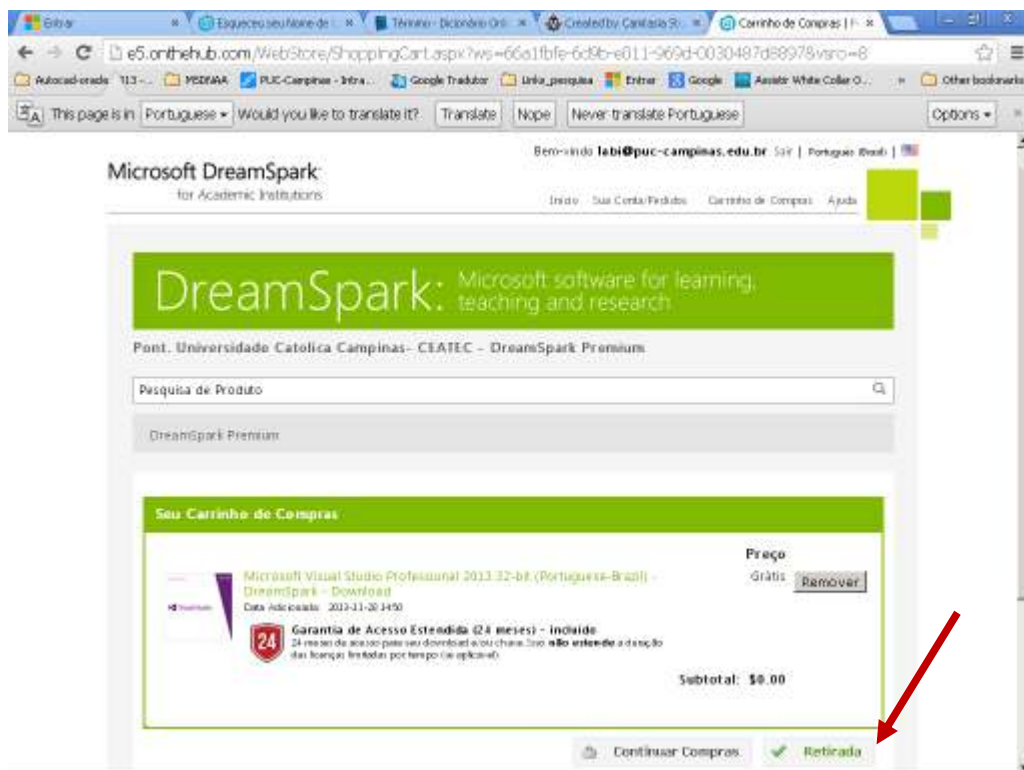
Entrar | Esqueceu seu Nome de | Término - Dicionário Onl | Created by Camtasia St | Carrinho de Compras | ×

e5.onthehub.com/WebStore/ShoppingCart.aspx?ws=66a1fbfe-6d9b-e011-969d-0030487d8897&vsro=8

Autocad-orado | 113 - | MSDNAA | PUC-Campinas - Intra | Google Tradutor | Links_pesquisa | Entrar | Google | Assistir White Collar O | » | Other bookmarks

This page is in Portuguese ▾ Would you like to translate it? Translate Nope Never translate Portuguese Options ▾

Bem-vindo labi@puc-campinas.edu.br Sair | Português (Brasil) |

Microsoft DreamSpark
for Academic Institutions

Início Sua Conta/Pedidos Carrinho de Compras Ajuda

DreamSpark: Microsoft software for learning, teaching and research

Pont. Universidade Catolica Campinas- CEATEC - DreamSpark Premium

Pesquisa de Produto

DreamSpark Premium

Seu Carrinho de Compras

Preço

Microsoft Visual Studio Professional 2013 32-bit (Portuguese-Brazil) - DreamSpark - Download
Data Adicionado: 2013-11-20 14:50

Grátis Remover

24 Garantia de Acesso Estendida (24 meses) - incluído
24 meses de acesso para seu download e/ou chave. Isso não estende a duração das licenças limitadas por tempo (se aplicável).

Subtotal: $0.00

Continuar Compras Retirada